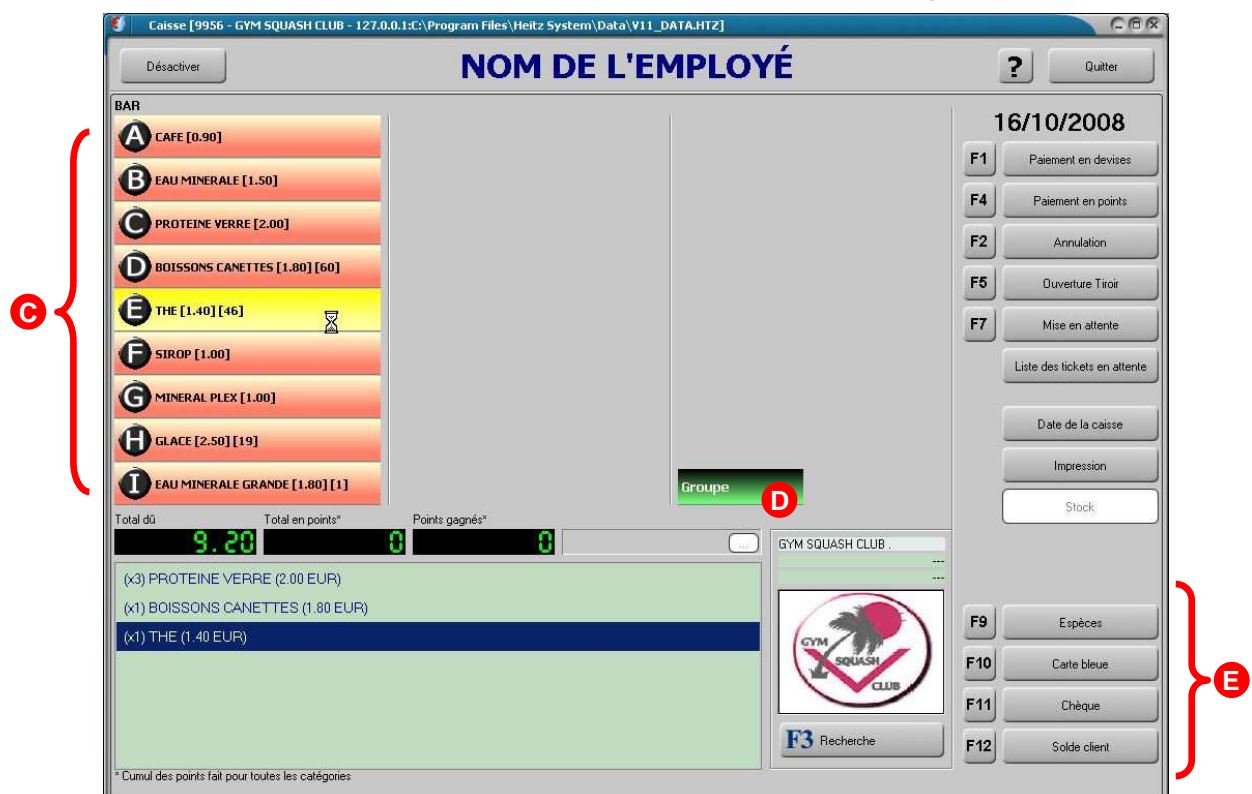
Caisse [9956 - GYM SQUASH CLUB - 127.0.0.1:C:\Program Files\Heitz System\Data\V11_DATA.HTZ]

Désactiver

NOM DE L'EMPLOYÉ

?

Quitter

BAR

A CAFE [0.90]

B EAU MINERALE [1.50]

C PROTEINE VERRE [2.00]

D BOISSONS CANETTES [1.80] [60]

E THE [1.40] [46]

F SIROP [1.00]

G MINERAL PLEX [1.00]

H GLACE [2.50] [19]

I EAU MINERALE GRANDE [1.80] [1]

C

Groupe

D

16/10/2008

F1 Paiement en devises

F4 Paiement en points

F2 Annulation

F5 Ouverture Tiroir

F7 Mise en attente

Liste des tickets en attente

Date de la caisse

Impression

Stock

Total dû 9.20

Total en points* 0

Points gagnés* 0

...

(x3) PROTEINE VERRE (2.00 EUR)

(x1) BOISSONS CANETTES (1.80 EUR)

(x1) THE (1.40 EUR)

* Cumul des points fait pour toutes les catégories

GYM SQUASH CLUB .

---

---

GYM SQUASH CLUB

F3 Recherche

F9 Espèces

F10 Carte bleue

F11 Chèque

F12 Solde client

E